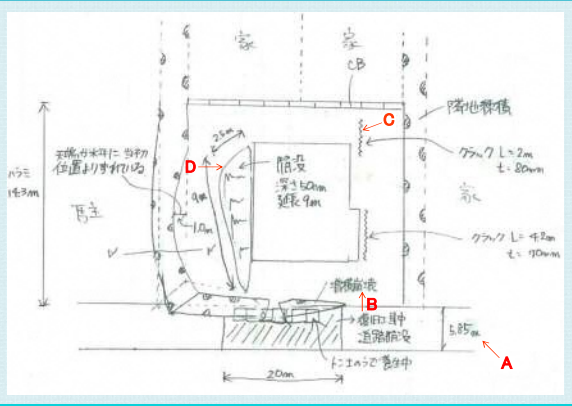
家
家
CB
隣地擁壁
C
クラック L=2m t=80mm
天端が水平に当初位置よりずれている
D
2.5m
陥没 深さ50cm 延長9m
9m
1.0m
宅地
家
ハラミ 1.3m
クラック L=4.2m t=70mm
擁壁崩壊
B
復旧工事中 道路陥没
5.85m
A
トンネルで覆工中
20m